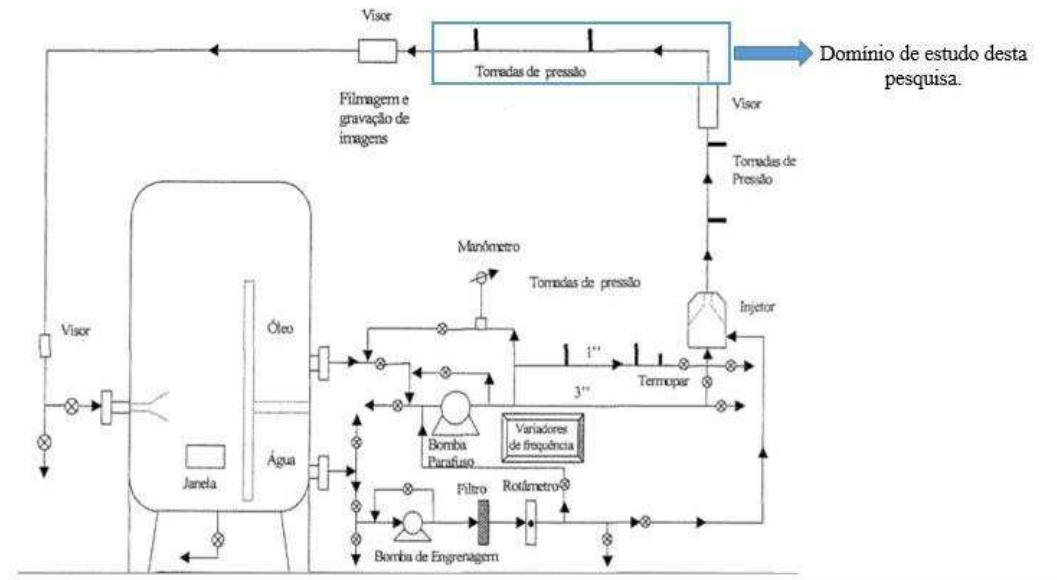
Visor

Tomadas de pressão

Domínio de estudo desta pesquisa.

Filmagem e gravação de imagens

Visor

Tomadas de Pressão

Manômetro

Tomadas de pressão

Injetor

Visor

Óleo

1''

Termopar

3''

Variadores de frequência

Bomba Parafuso

Água

Janela

Filtro

Rotâmetro

Bomba de Engrenagem